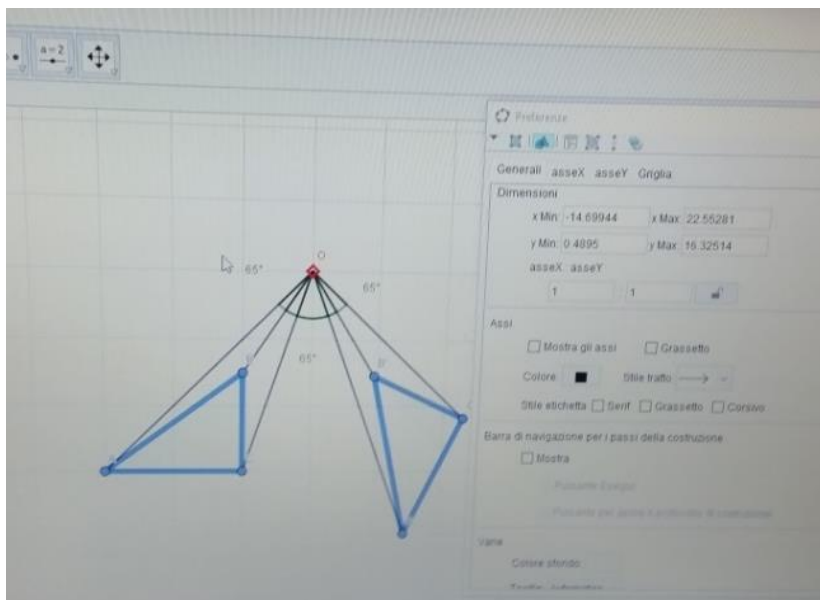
a = 2

Preferenze

Generali asseX asseY Griglia

Dimensioni

x Min: -14.69944 x Max: 22.55281

y Min: 0.4895 y Max: 16.32514

asseX : asseY

1 : 1

Assi

Mostra gli assi Grassetto

Colore: Stile tratto:

Stile etichetta: Serif Grassetto Corsivo

Barra di navigazione per i passi della costruzione

Mostra

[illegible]

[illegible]

Varie

Colore sfondo:

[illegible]

65°

65°

65°

O